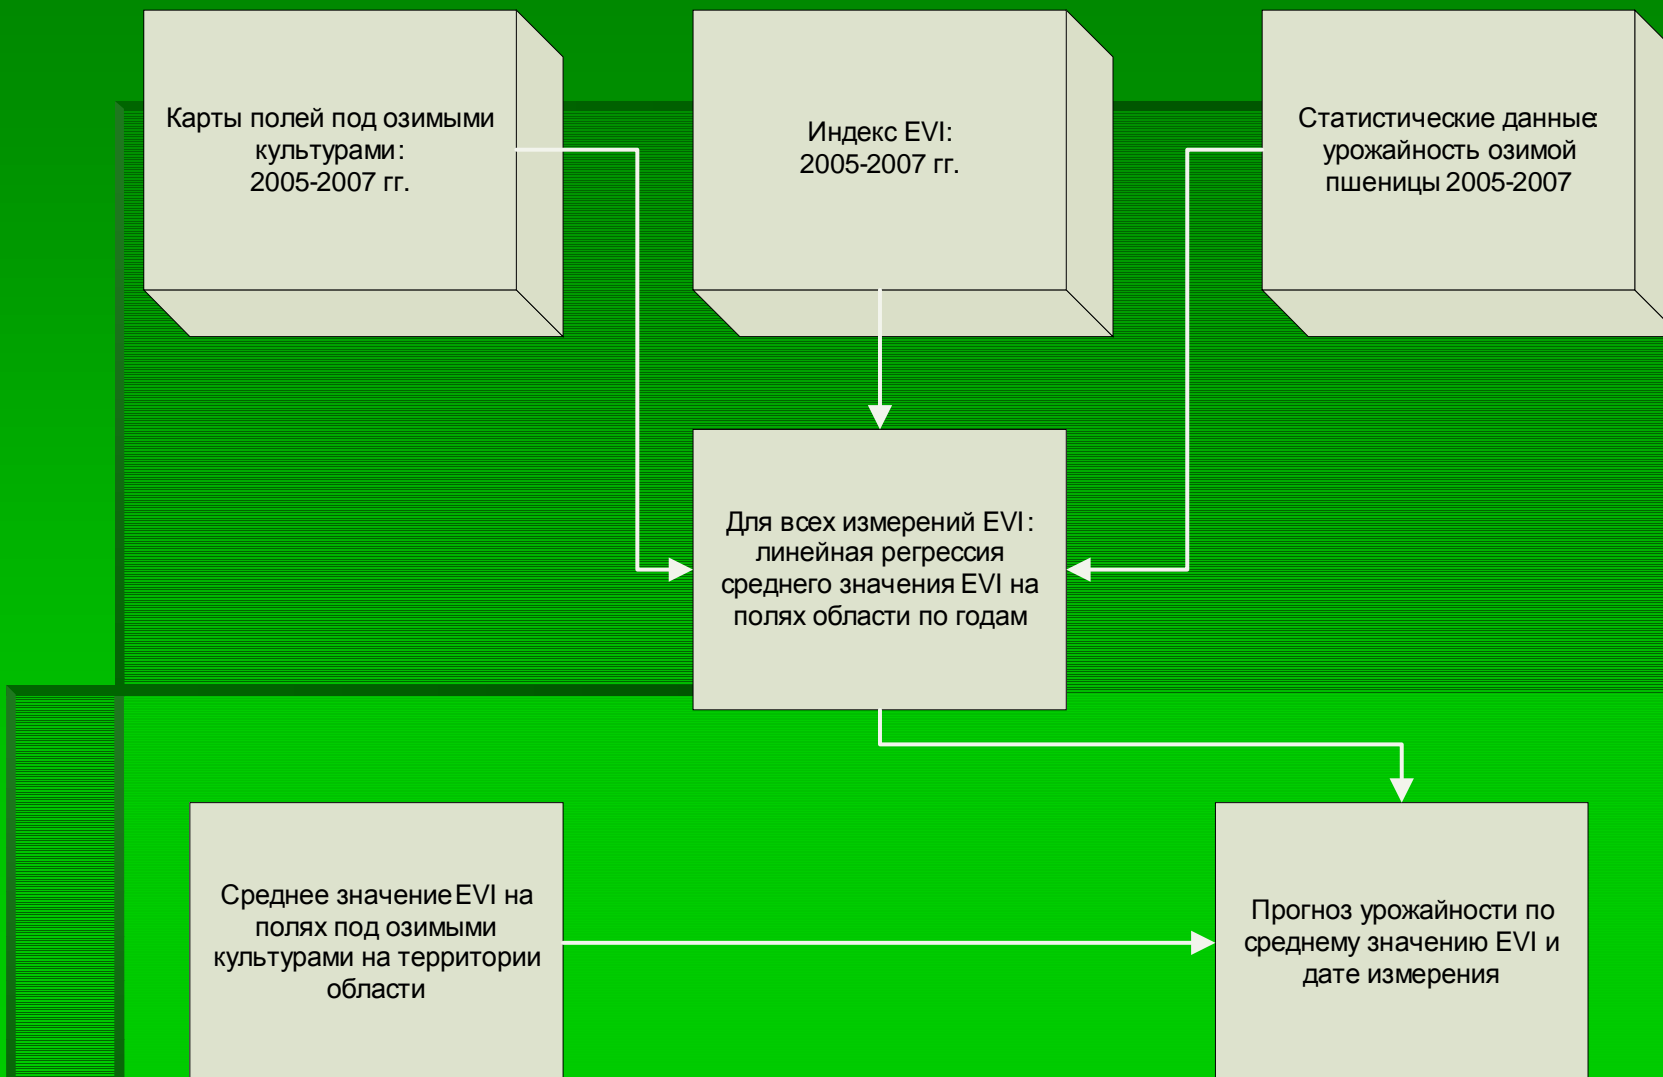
Карты полей под озимыми культурами: 2005-2007 гг.

Индекс EVI: 2005-2007 гг.

Статистические данные: урожайность озимой пшеницы 2005-2007

Для всех измерений EVI: линейная регрессия среднего значения EVI на полях области по годам

Среднее значение EVI на полях под озимыми культурами на территории области

Прогноз урожайности по среднему значению EVI и дате измерения